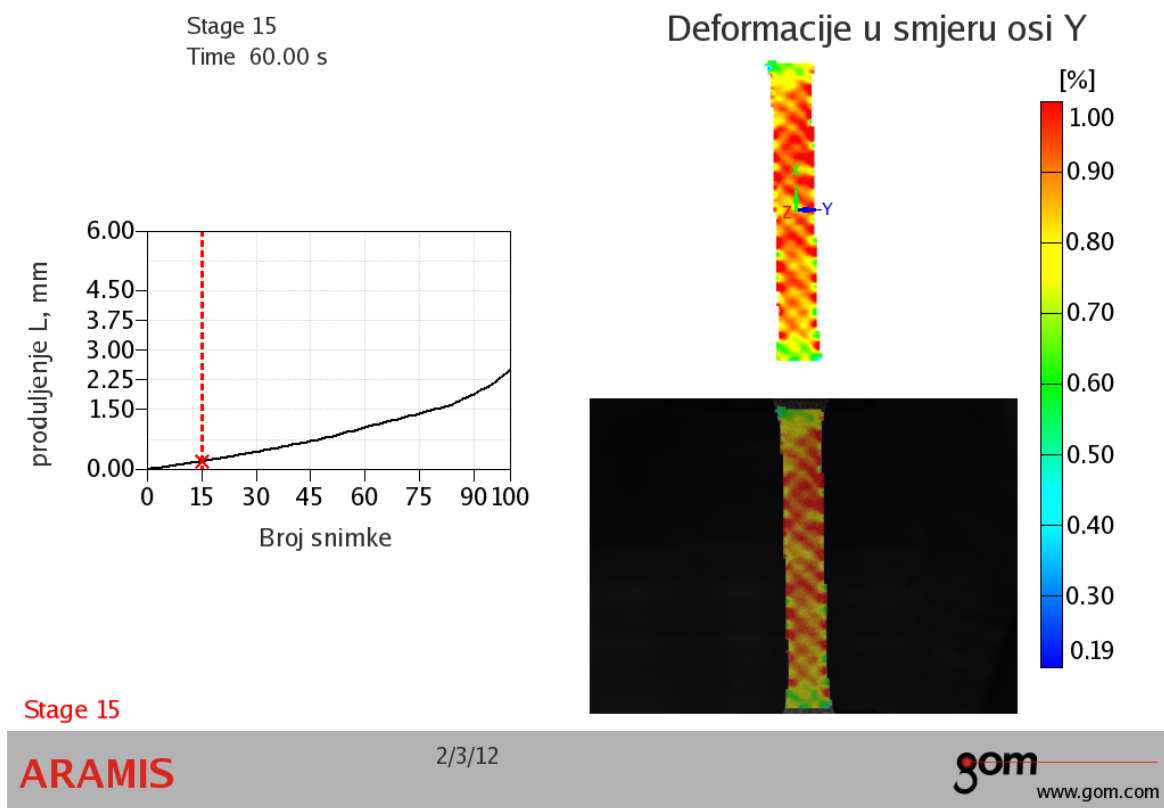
Stage 15
Time 60.00 s

Deformacije u smjeru osi Y

[%]
1.00
0.90
0.80
0.70
0.60
0.50
0.40
0.30
0.19

X
Z
Y

produljenje L, mm
6.00
4.50
3.75
3.00
2.25
1.50
0.00
0 15 30 45 60 75 90 100
Broj snimke

Stage 15

ARAMIS
2/3/12
gom
www.gom.com